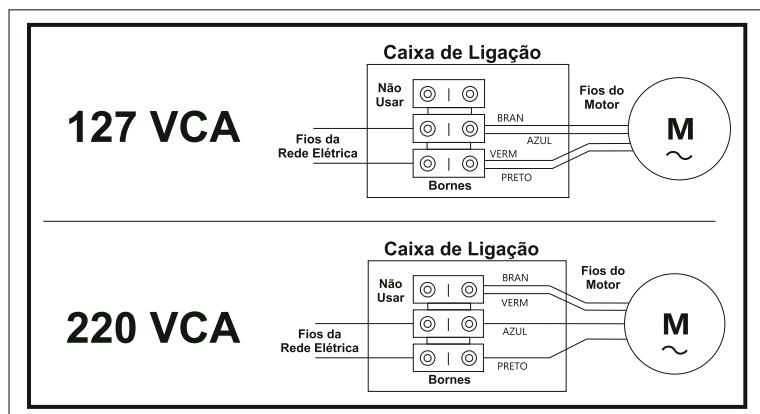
127 VCA

Caixa de Ligação

Não Usar

Fios do Motor

BRAN

AZUL

VERM

PRETO

Fios da Rede Elétrica

Bornes

M

$\sim$

220 VCA

Caixa de Ligação

Não Usar

BRAN

VERM

AZUL

PRETO

Fios do Motor

Fios da Rede Elétrica

Bornes

M

$\sim$